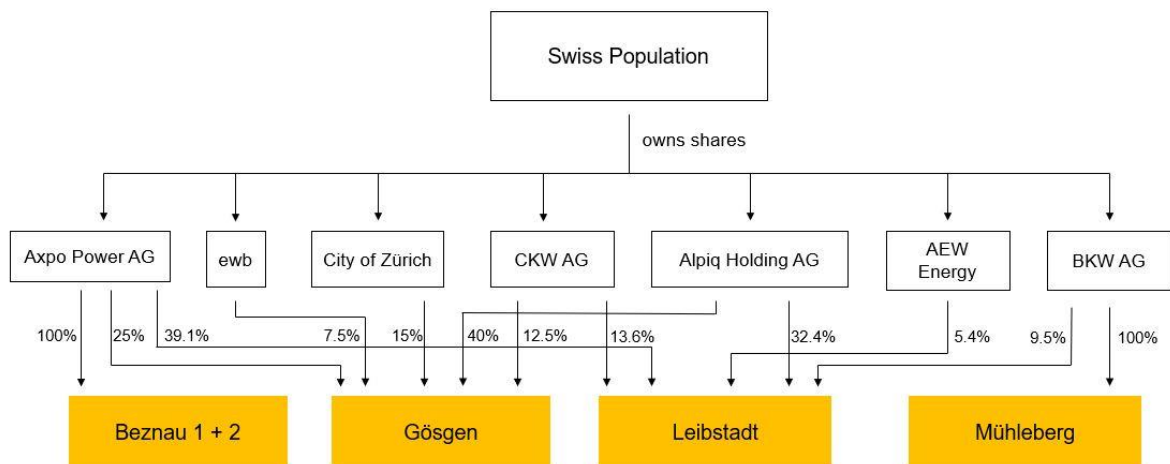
Swiss Population

owns shares

Axpo Power AG

ewb

City of Zürich

CKW AG

Alpiq Holding AG

AEW Energy

BKW AG

100%

25%

39.1%

7.5%

15%

40%

12.5%

13.6%

32.4%

5.4%

9.5%

100%

Beznau 1 + 2

Gösgen

Leibstadt

Mühleberg